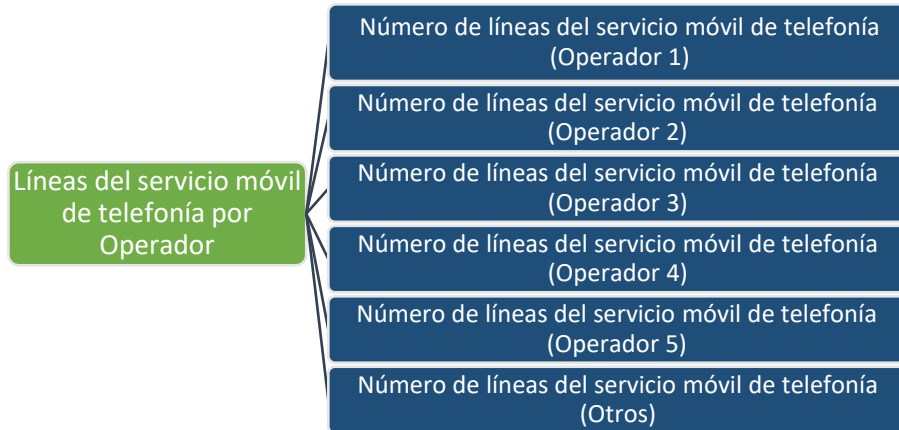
Líneas del servicio móvil de telefonía por Operador

Número de líneas del servicio móvil de telefonía (Operador 1)

Número de líneas del servicio móvil de telefonía (Operador 2)

Número de líneas del servicio móvil de telefonía (Operador 3)

Número de líneas del servicio móvil de telefonía (Operador 4)

Número de líneas del servicio móvil de telefonía (Operador 5)

Número de líneas del servicio móvil de telefonía (Otros)